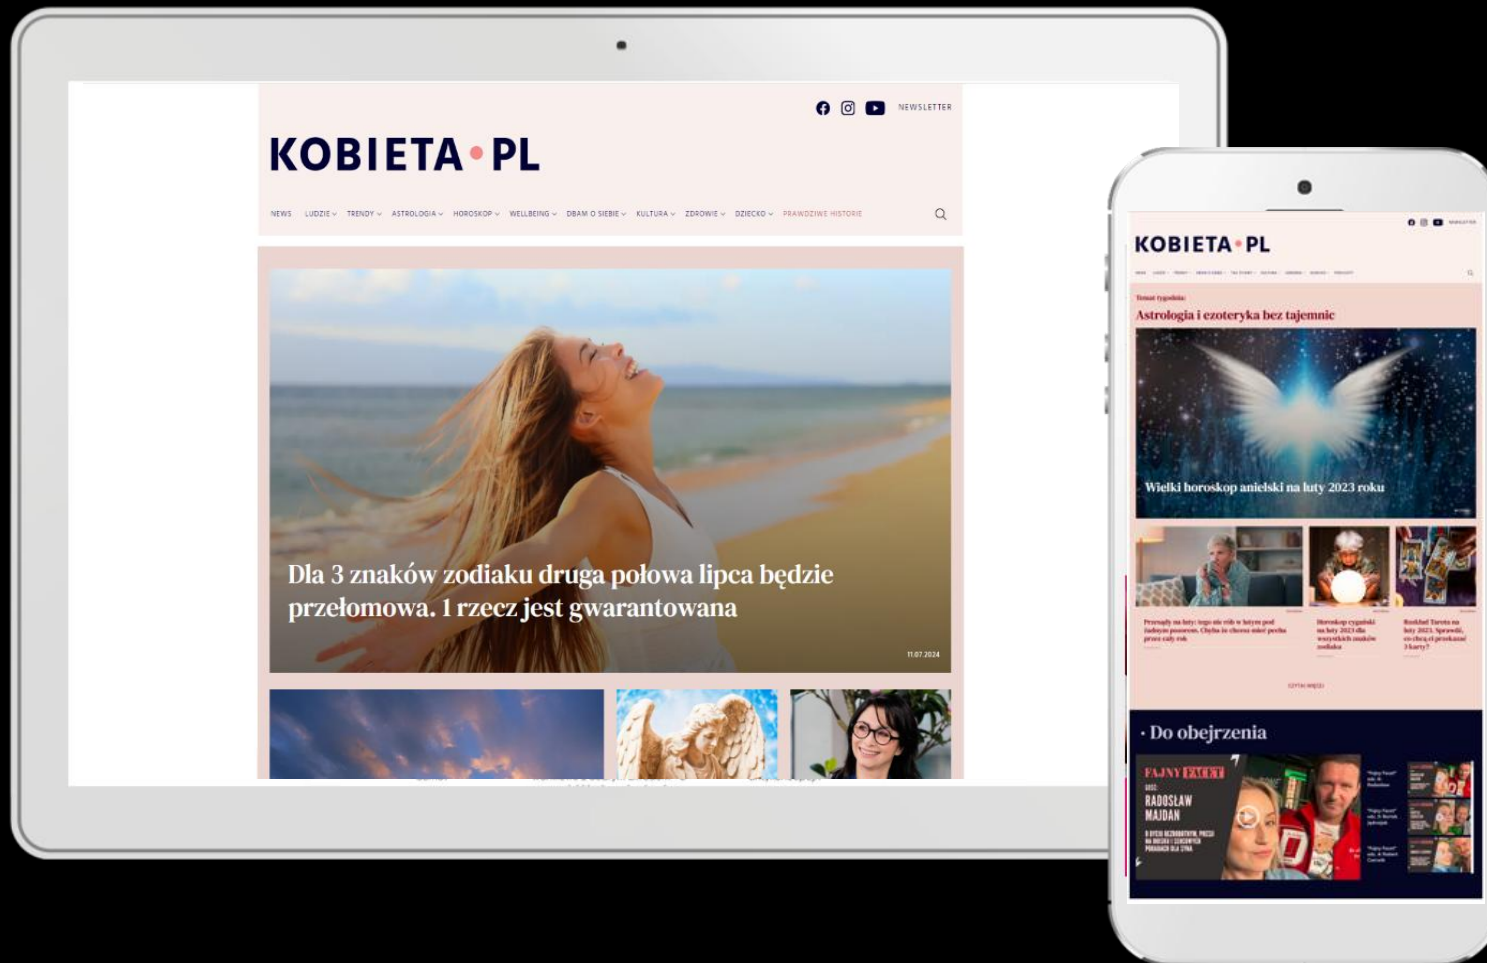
NEWSLETTER

KOBIETA • PL

NEWS LUDZIE TRENDY ASTROLOGIA HOROSKOP WELLBEING DBAM O SIEBIE KULTURA ZDROWIE DZIECKO PRAWDZIWE HISTORIE

Dla 3 znaków zodiaku druga połowa lipca będzie przełomowa. 1 rzecz jest gwarantowana

11.07.2024

NEWSLETTER

KOBIETA • PL

Temat tygodnia:

Astrologia i ezoteryka bez tajemnic

Wielki horoskop anielski na luty 2023 roku

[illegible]

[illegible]

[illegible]

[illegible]

• Do obejrzenia

FAJNY FACET

RADOSŁAW MAJDAN

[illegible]